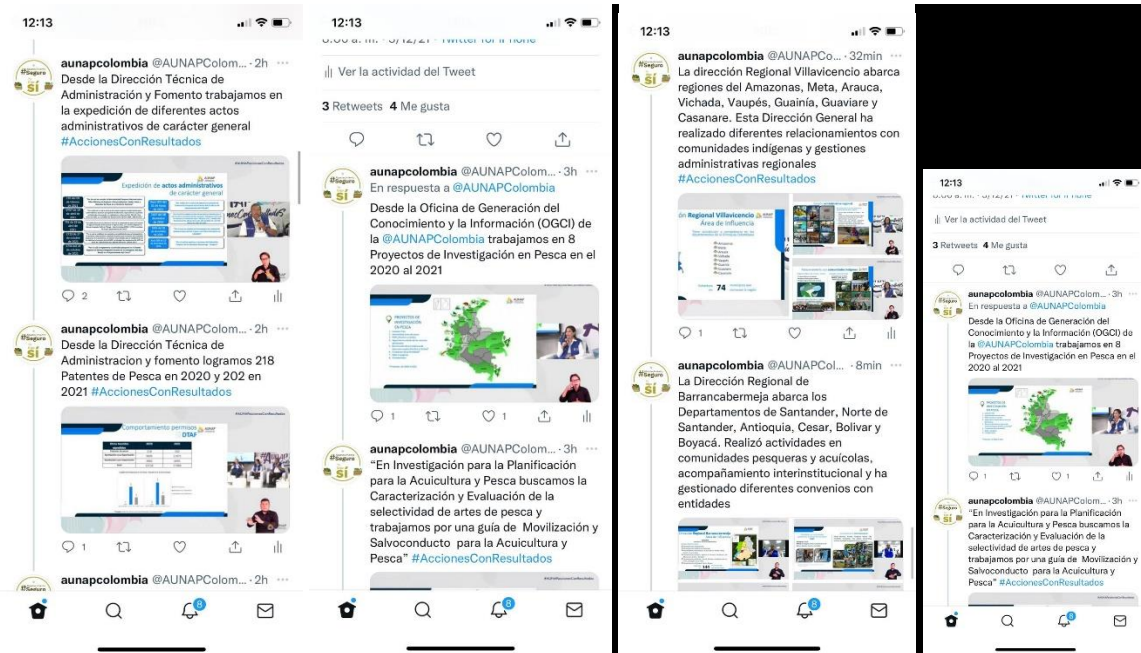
12:13

aunapcolombia @AUNAPColom... · 2h
Desde la Dirección Técnica de Administración y Fomento trabajamos en la expedición de diferentes actos administrativos de carácter general #AccionesConResultados

Expedición de actos administrativos de carácter general

2

aunapcolombia @AUNAPColom... · 2h
Desde la Dirección Técnica de Administracion y fomento logramos 218 Patentes de Pesca en 2020 y 202 en 2021 #AccionesConResultados

Comportamiento permisos DTAF

1

aunapcolombia @AUNAPColom... · 2h

12:13

8:00 a. m. · 3/12/21 · Twitter for iPhone

Ver la actividad del Tweet

3 Retweets 4 Me gusta

aunapcolombia @AUNAPColom... · 3h
En respuesta a @AUNAPColombia
Desde la Oficina de Generación del Conocimiento y la Información (OGCI) de la @AUNAPColombia trabajamos en 8 Proyectos de Investigación en Pesca en el 2020 al 2021

PROYECTOS DE INVESTIGACIÓN EN PESCA

1 1

aunapcolombia @AUNAPColom... · 3h
"En Investigación para la Planificación para la Acuicultura y Pesca buscamos la Caracterización y Evaluación de la selectividad de artes de pesca y trabajamos por una guía de Movilización y Salvoconducto para la Acuicultura y Pesca" #AccionesConResultados

12:13

aunapcolombia @AUNAPCo... · 32min
La dirección Regional Villavicencio abarca regiones del Amazonas, Meta, Arauca, Vichada, Vaupés, Guainía, Guaviare y Casanare. Esta Dirección General ha realizado diferentes relacionamientos con comunidades indígenas y gestiones administrativas regionales #AccionesConResultados

ón Regional Villavicencio
Área de Influencia

74

1

aunapcolombia @AUNAPCol... · 8min
La Dirección Regional de Barrancabermeja abarca los Departamentos de Santander, Norte de Santander, Antioquia, Cesar, Bolivar y Boyacá. Realizó actividades en comunidades pesqueras y acuícolas, acompañamiento interinstitucional y ha gestionado diferentes convenios con entidades

12:13

8:00 a. m. · 3/12/21 · Twitter for iPhone

Ver la actividad del Tweet

3 Retweets 4 Me gusta

aunapcolombia @AUNAPColom... · 3h
En respuesta a @AUNAPColombia
Desde la Oficina de Generación del Conocimiento y la Información (OGCI) de la @AUNAPColombia trabajamos en 8 Proyectos de Investigación en Pesca en el 2020 al 2021

1 1

aunapcolombia @AUNAPColom... · 3h
"En Investigación para la Planificación para la Acuicultura y Pesca buscamos la Caracterización y Evaluación de la selectividad de artes de pesca y trabajamos por una guía de Movilización y Salvoconducto para la Acuicultura y Pesca" #AccionesConResultados